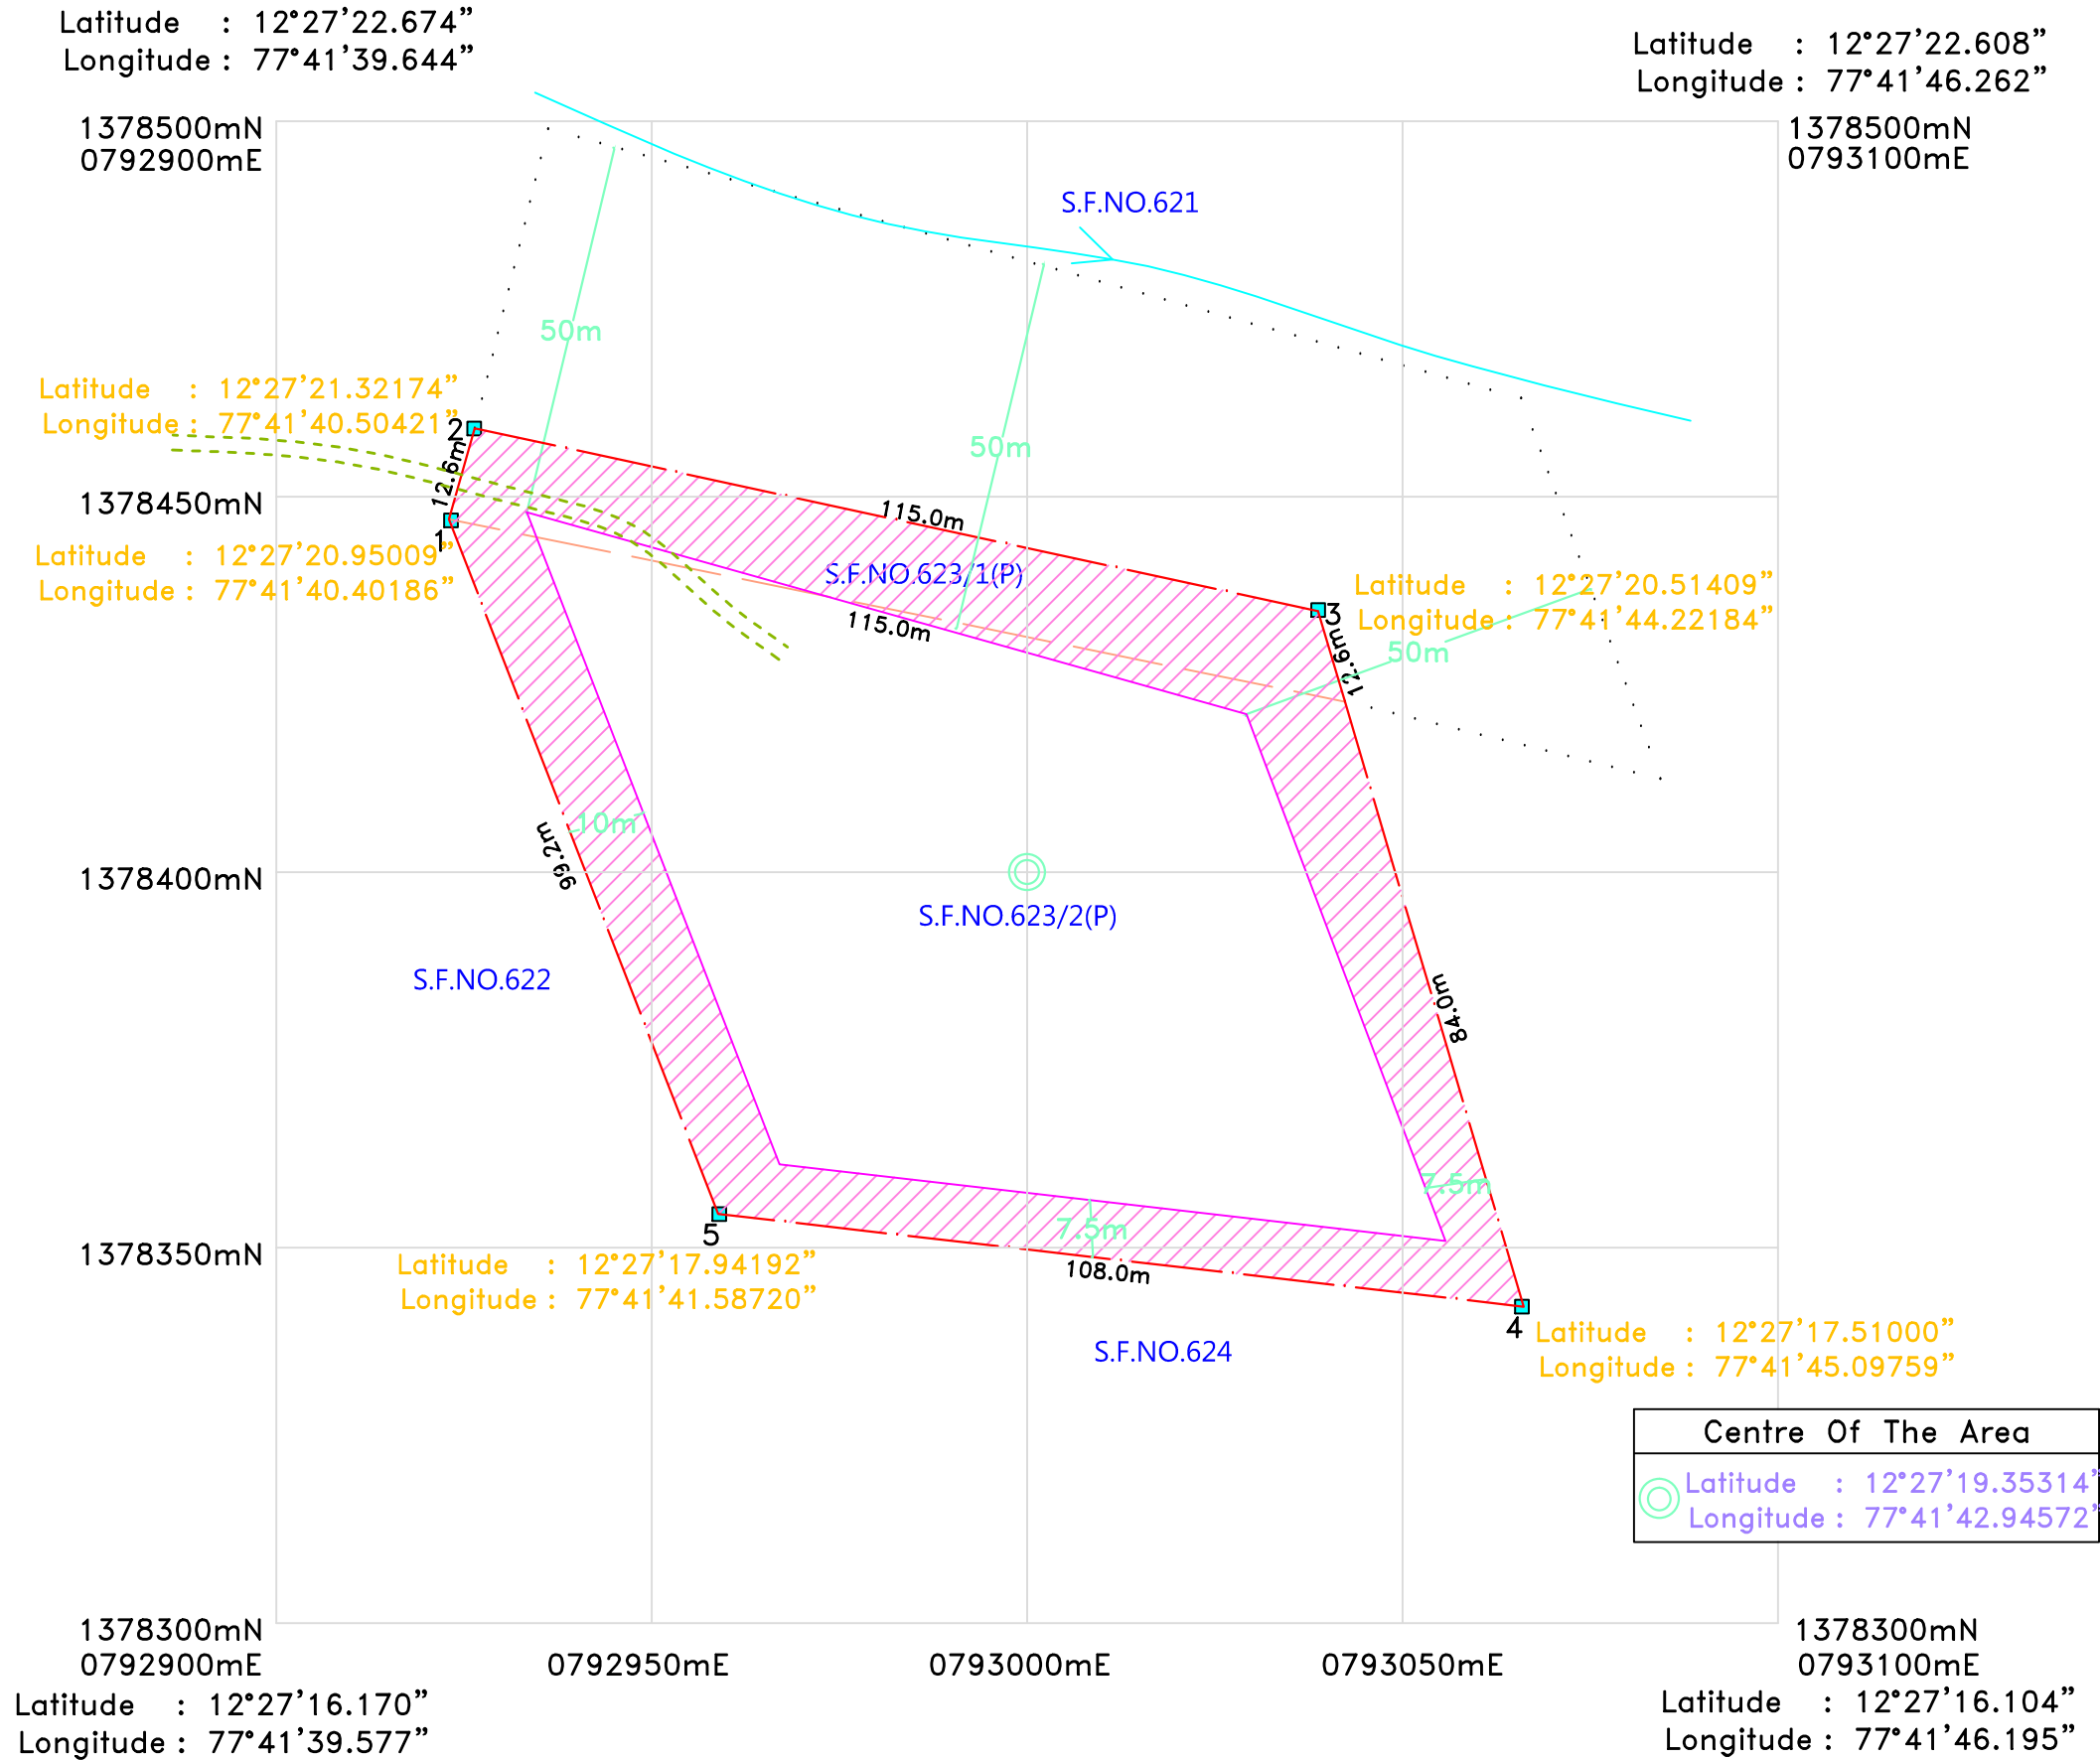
Latitude : 12°27'22.674"
Longitude : 77°41'39.644"

Latitude : 12°27'22.608"
Longitude : 77°41'46.262"

1378500mN
0792900mE

1378500mN
0793100mE

S.F.NO.621

50m

50m

Latitude : 12°27'21.32174"
Longitude : 77°41'40.50421"

2

12.6m

1378450mN

115.0m

1

Latitude : 12°27'20.95009"
Longitude : 77°41'40.40186"

S.F.NO.623/1(P)

Latitude : 12°27'20.51409"
Longitude : 77°41'44.22184"

3

115.0m

12.6m

50m

10m

99.2m

1378400mN

S.F.NO.623/2(P)

S.F.NO.622

84.0m

7.5m

7.5m

5

1378350mN

Latitude : 12°27'17.94192"
Longitude : 77°41'41.58720"

108.0m

4

Latitude : 12°27'17.51000"
Longitude : 77°41'45.09759"

S.F.NO.624

| Centre Of The Area |
|---|
| Latitude : 12°27'19.35314" Longitude : 77°41'42.94572" |

1378300mN
0792900mE

0792950mE

0793000mE

0793050mE

1378300mN
0793100mE

Latitude : 12°27'16.170"
Longitude : 77°41'39.577"

Latitude : 12°27'16.104"
Longitude : 77°41'46.195"